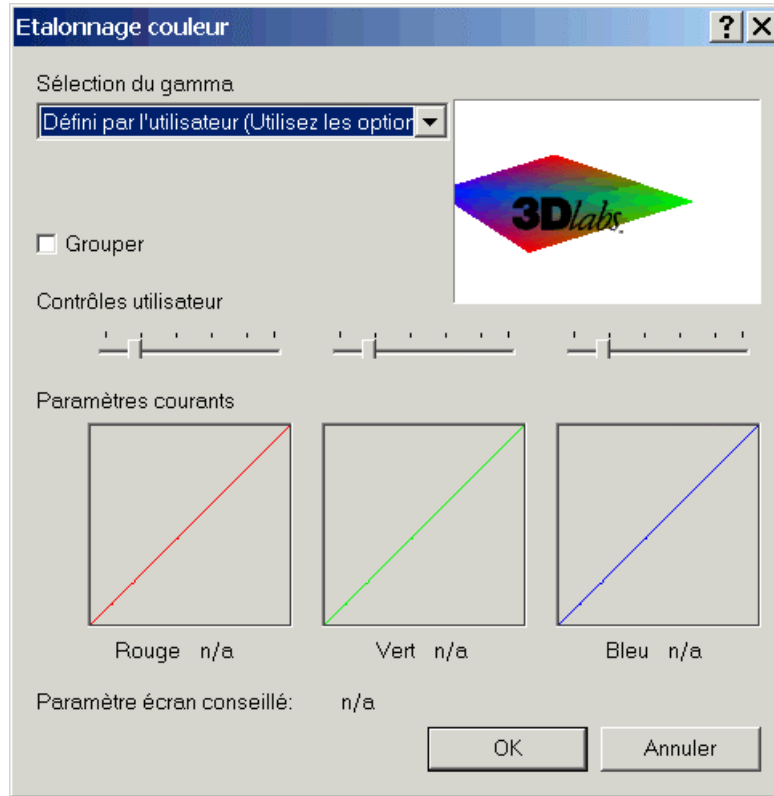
Etalonnage couleur

?

X

Sélection du gamma

Défini par l'utilisateur (Utilisez les optior

3Dlabs

Grouper

Contrôles utilisateur

Paramètres courants

Rouge n/a

Vert n/a

Bleu n/a

Paramètre écran conseillé: n/a

OK

Annuler